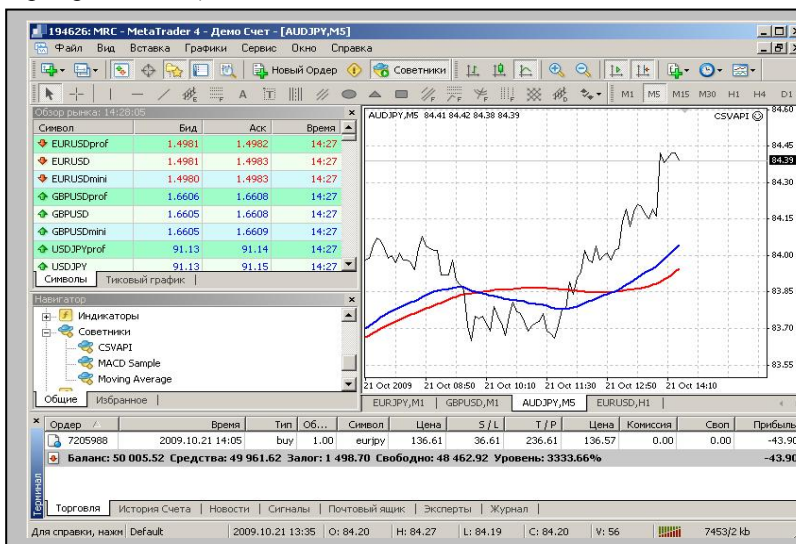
194626: MRC - MetaTrader 4 - Демо Счет - [AUDJPY,M5]

Файл Вид Вставка Графики Сервис Окно Справка

Новый Ордер Советники

M1 M5 M15 M30 H1 H4 D1

Обзор рынка: 14:28:05

| Символ | Бид | Аск | Время |
|---|---|---|---|
| EURUSDprof | 1.4981 | 1.4982 | 14:27 |
| EURUSD | 1.4981 | 1.4983 | 14:27 |
| EURUSDmini | 1.4980 | 1.4983 | 14:27 |
| GBPUSDprof | 1.6606 | 1.6608 | 14:27 |
| GBPUSD | 1.6605 | 1.6608 | 14:27 |
| GBPUSDmini | 1.6605 | 1.6609 | 14:27 |
| USDJPYprof | 91.13 | 91.14 | 14:27 |
| USDJPY | 91.13 | 91.15 | 14:27 |

Символы Тиковый график

Навигатор

Индикаторы
Советники
CSVAPI
MACD Sample
Moving Average

Общие Избранное

AUDJPY,M5 84.41 84.42 84.38 84.39

CSVAPI

84.60
84.45
84.39
84.30
84.15
84.00
83.85
83.70
83.55

21 Oct 2009 21 Oct 08:50 21 Oct 10:10 21 Oct 11:30 21 Oct 12:50 21 Oct 14:10

EURJPY,M1 GBPUSD,M1 AUDJPY,M5 EURUSD,H1

| Ордер | Время | Тип | Об... | Символ | Цена | S / L | T / P | Цена | Комиссия | Своп | Прибыль |
|---|---|---|---|---|---|---|---|---|---|---|---|
| 7205988 | 2009.10.21 14:05 | buy | 1.00 | eurjpy | 136.61 | 36.61 | 236.61 | 136.57 | 0.00 | 0.00 | -43.90 |

Баланс: 50 005.52 Средства: 49 961.62 Залог: 1 498.70 Свободно: 48 462.92 Уровень: 3333.66% -43.90

Терминал

Торговля История Счета Новости Сигналы Почтовый ящик Эксперты Журнал

Для справки, нажм Default 2009.10.21 13:35 O: 84.20 H: 84.27 L: 84.19 C: 84.20 V: 56 7453/2 kb